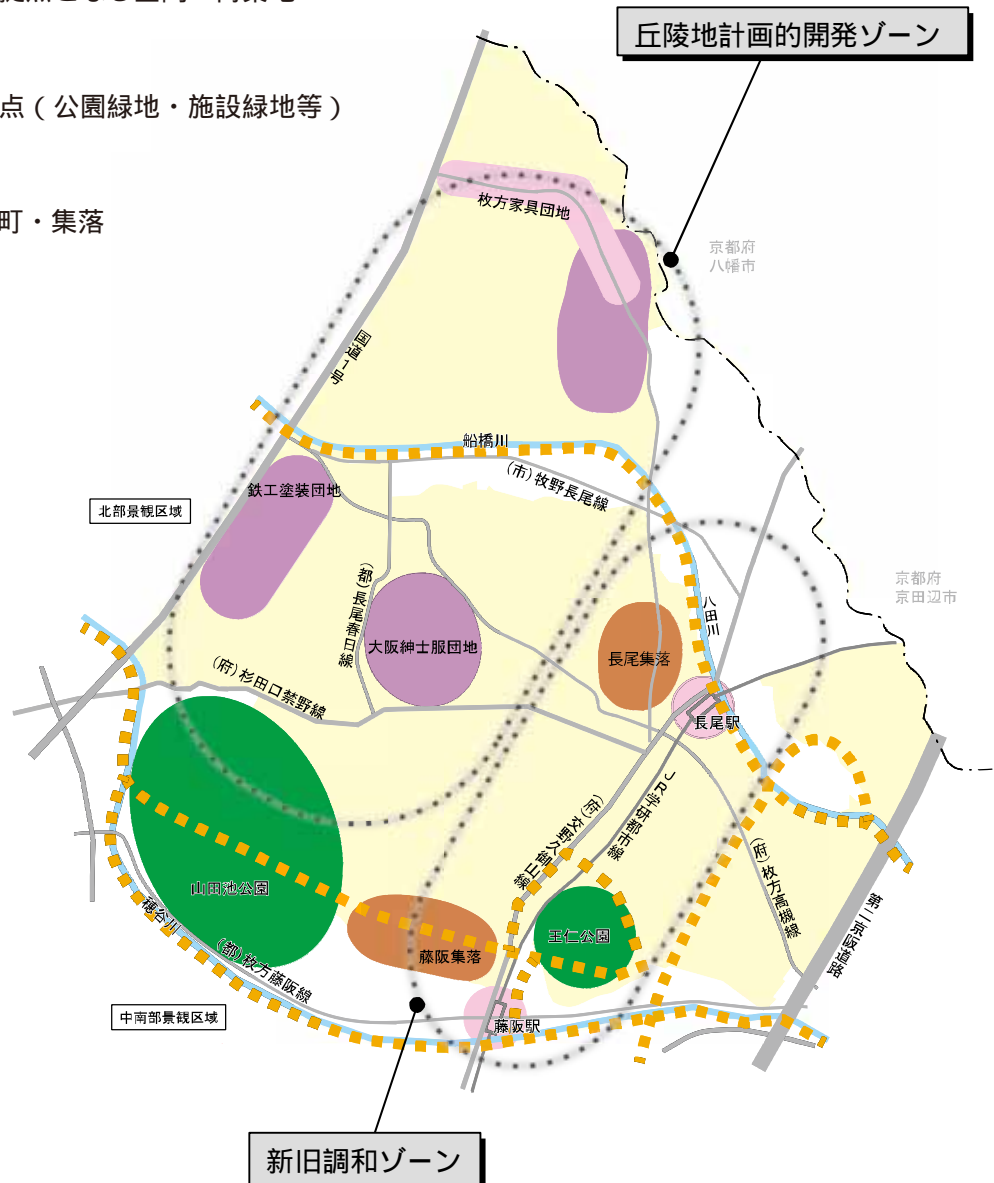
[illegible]点（公園緑地・施設緑地等）

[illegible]町・集落

丘陵地計画的開発ゾーン

枚方家具団地

京都府
八幡市

国道1号

船橋川

(市) 牧野長尾線

鉄工塗装団地

北部景観区域

(都) 長尾春日線

大阪紳士服団地

八田川

京都府
京田辺市

長尾集落

(府) 杉田口禁野線

長尾駅

JR学研都市線

(府) 交野久御山線

(府) 枚方高槻線

山田池公園

穂谷川

(都) 枚方藤阪線

藤阪集落

王仁公園

第二京阪道路

中南部景観区域

藤阪駅

新旧調和ゾーン